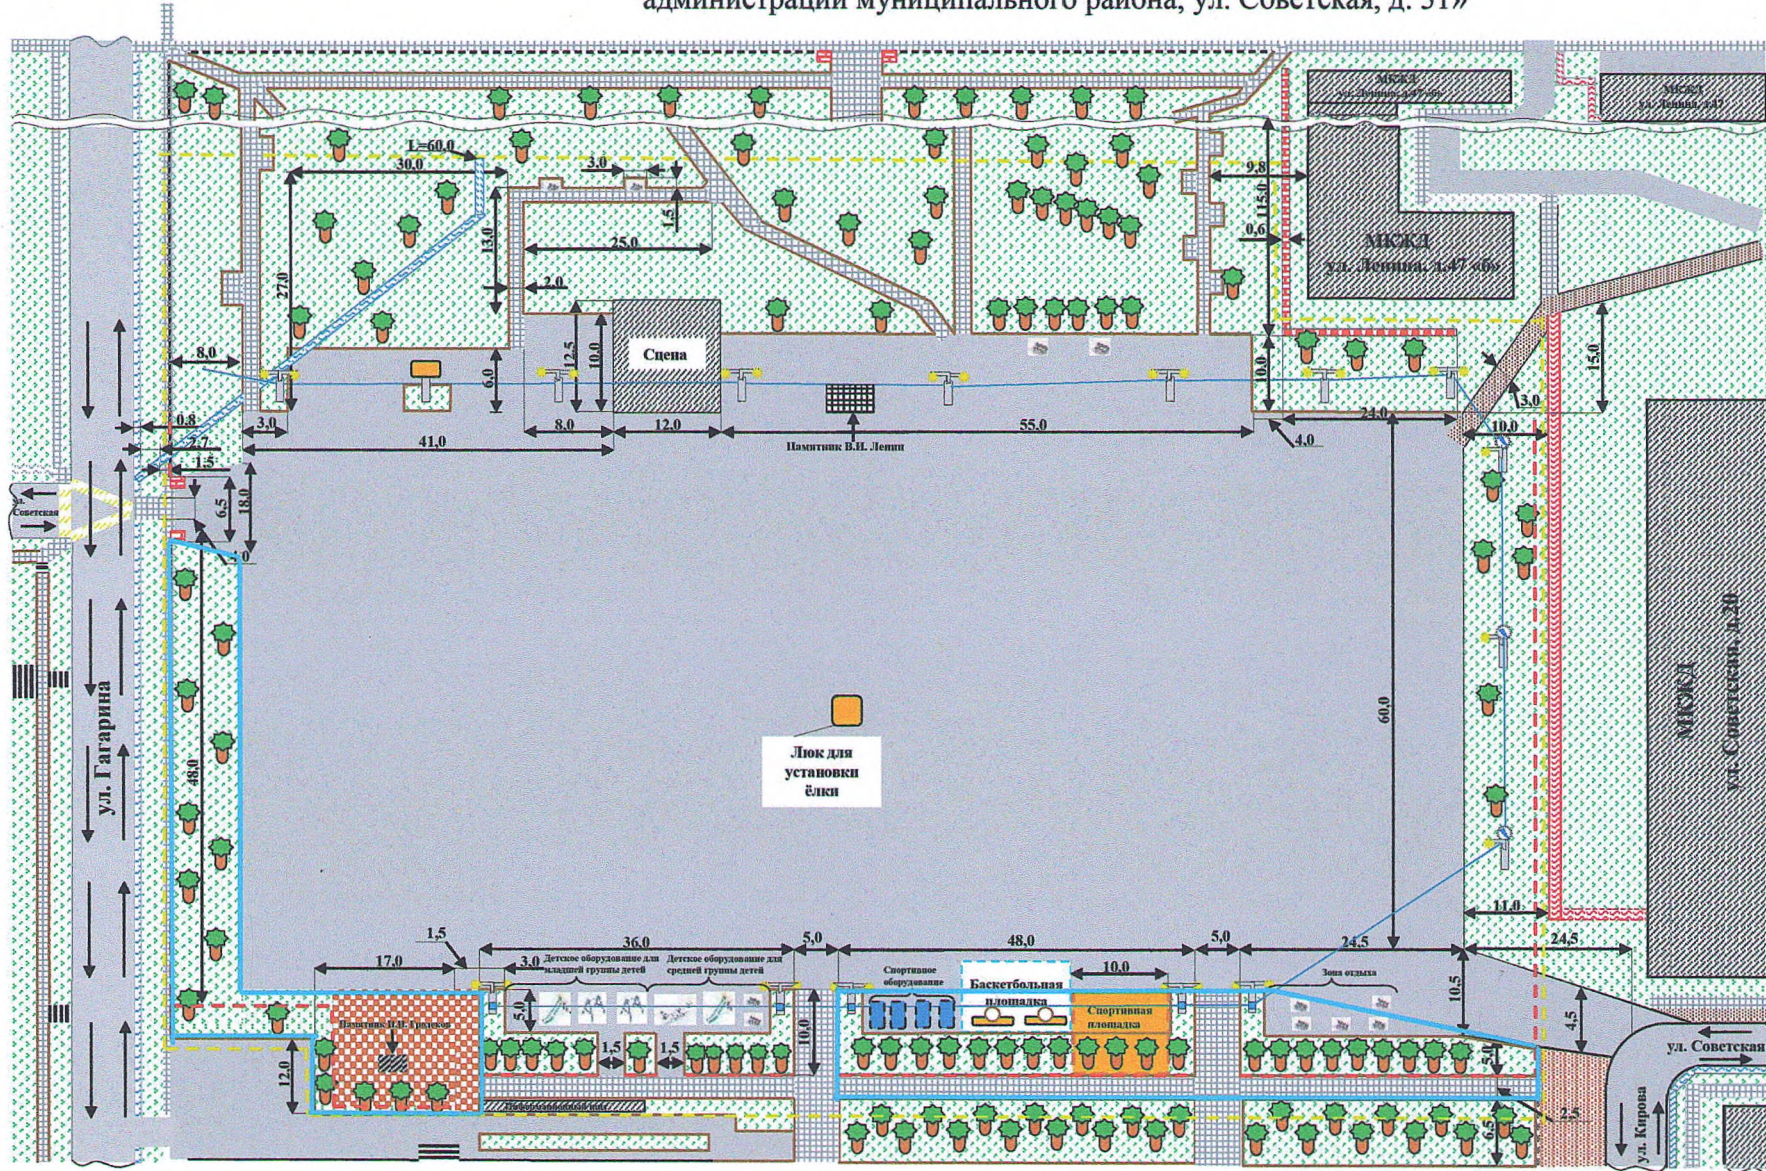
администрации муниципального района, ул. Советская, д. 31»

МКЖД ул. Ленина, д.47 «б»

МКЖД ул. Ленина, д.47

L=60,0

30,0

3,0

1,5

13,0

25,0

27,0

2,0

9,8

15,0

0,6

МКЖД ул. Ленина, д.47 «б»

12,5

10,0

Сцена

8,0

6,0

10,0

15,0

3,0

3,0

0,8

2,7

1,5

41,0

8,0

12,0

55,0

24,0

10,0

4,0

Памятник В.И. Ленин

Советская

6,5

18,0

1,0

60,0

МКЖД ул. Советская, д.20

ул. Гагарина

48,0

Люк для установки ёлки

11,0

1,5

36,0

5,0

48,0

5,0

24,5

24,5

17,0

3,0

Детское оборудование для младшей группы детей

Детское оборудование для средней группы детей

Спортивное оборудование

Баскетбольная площадка

10,0

Зона отдыха

10,5

Памятник В.И. Гудкову

5,0

1,5

1,5

10,0

Спортивная площадка

4,5

ул. Советская

12,0

5,0

2,5

9,0

ул. Кирова